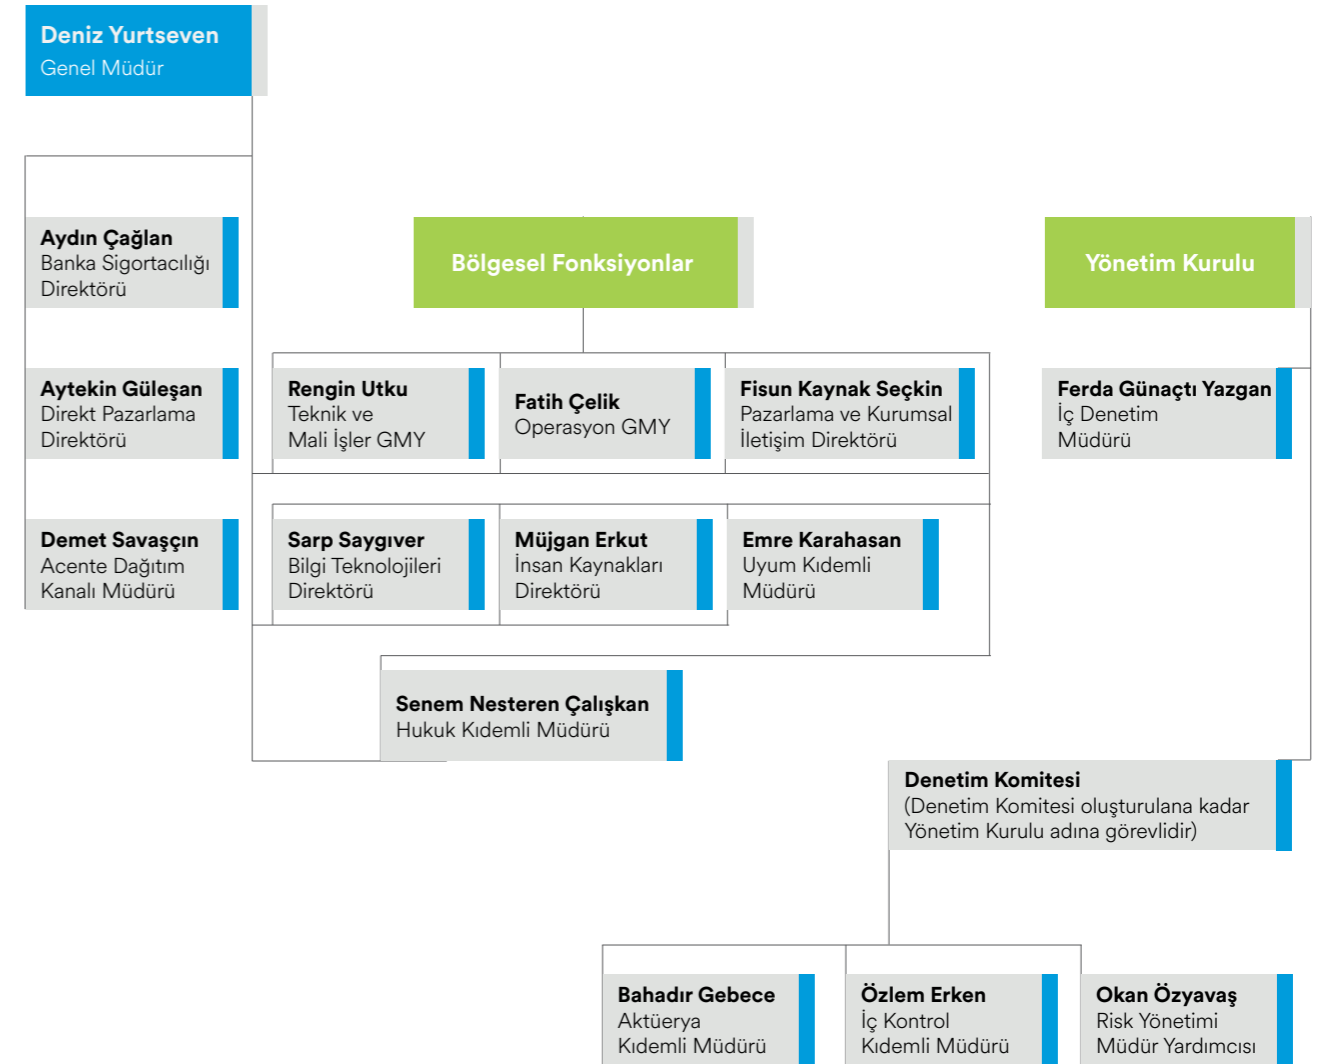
Deniz Yurtseven
Genel Müdür

Aydın Çağlan
Banka Sigortacılığı Direktörü

Aytekin Güleşan
Direkt Pazarlama Direktörü

Demet Savaşçın
Acente Dağıtım Kanalı Müdürü

Bölgesel Fonksiyonlar

Rengin Utku
Teknik ve Mali İşler GMY

Fatih Çelik
Operasyon GMY

Fisun Kaynak Seçkin
Pazarlama ve Kurumsal İletişim Direktörü

Sarp Saygıver
Bilgi Teknolojileri Direktörü

Müjgan Erkut
İnsan Kaynakları Direktörü

Emre Karahasan
Uyum Kıdemli Müdürü

Senem Nesteren Çalışkan
Hukuk Kıdemli Müdürü

Yönetim Kurulu

Ferda Günaçtı Yazgan
İç Denetim Müdürü

Denetim Komitesi
(Denetim Komitesi oluşturulana kadar Yönetim Kurulu adına görevlidir)

Bahadır Gebece
Aktüerya Kıdemli Müdürü

Özlem Erken
İç Kontrol Kıdemli Müdürü

Okan Özyavaş
Risk Yönetimi Müdür Yardımcısı